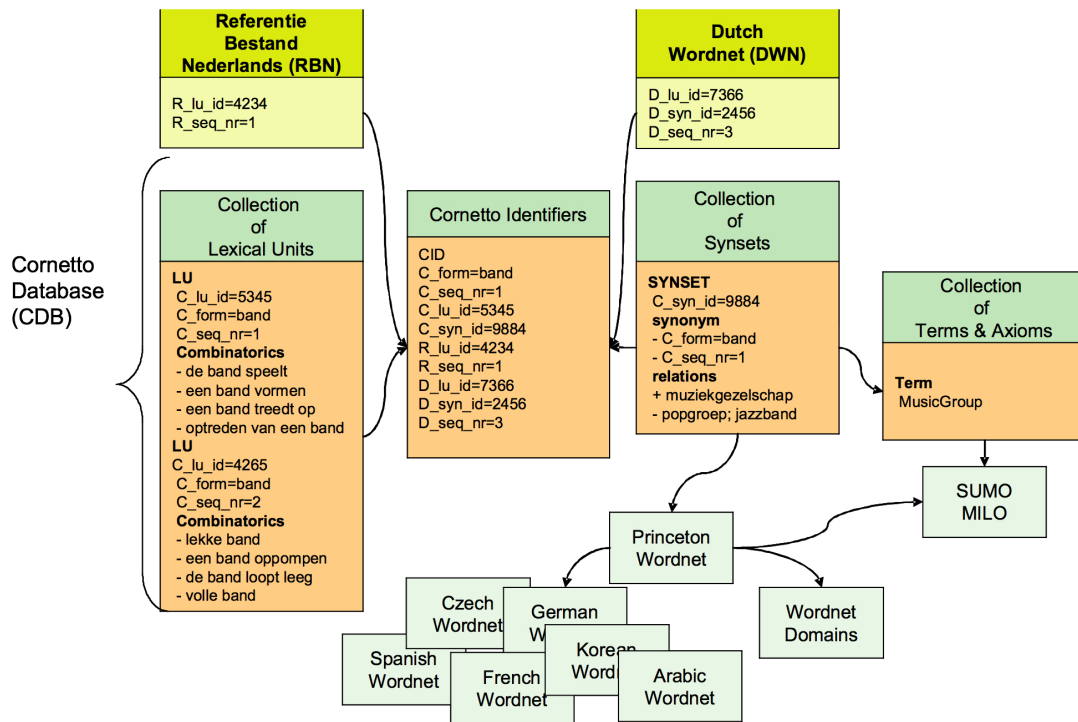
Referentie Bestand Nederlands (RBN)

R_lu_id=4234
R_seq_nr=1

Dutch Wordnet (DWN)

D_lu_id=7366
D_syn_id=2456
D_seq_nr=3

Cornetto Database (CDB)

Collection of Lexical Units

**LU**
C_lu_id=5345
C_form=band
C_seq_nr=1
**Combinatorics**
- de band speelt
- een band vormen
- een band treedt op
- optreden van een band
**LU**
C_lu_id=4265
C_form=band
C_seq_nr=2
**Combinatorics**
- lekke band
- een band oppompen
- de band loopt leeg
- volle band

Cornetto Identifiers

CID
C_form=band
C_seq_nr=1
C_lu_id=5345
C_syn_id=9884
R_lu_id=4234
R_seq_nr=1
D_lu_id=7366
D_syn_id=2456
D_seq_nr=3

Collection of Synsets

**SYNSET**
C_syn_id=9884
**synonym**
- C_form=band
- C_seq_nr=1
**relations**
+ muziekgezelschap
- popgroep; jazzband

Collection of Terms & Axioms

**Term**
MusicGroup

SUMO
MILO

Princeton Wordnet

Wordnet Domains

Czech Wordnet

German W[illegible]

Korean Word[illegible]

Spanish Wordnet

French Wordnet

Arabic Wordnet